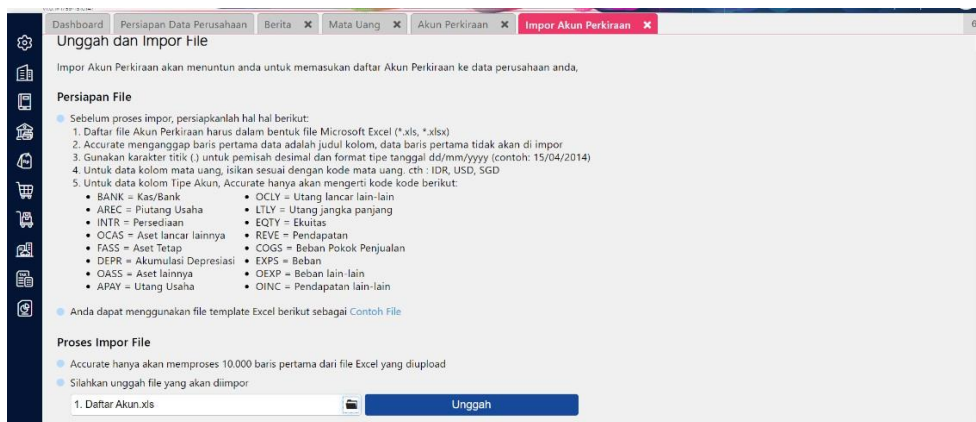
Dashboard | Persiapan Data Perusahaan | Berita ✖ | Mata Uang ✖ | Akun Perkiraan ✖ | Impor Akun Perkiraan ✖

Unggah dan Impor File

Impor Akun Perkiraan akan menuntun anda untuk memasukan daftar Akun Perkiraan ke data perusahaan anda,

Persiapan File

Sebelum proses impor, persiapkanlah hal hal berikut:
1. Daftar file Akun Perkiraan harus dalam bentuk file Microsoft Excel (*.xls, *.xlsx)
2. Accurate menganggap baris pertama data adalah judul kolom, data baris pertama tidak akan di impor
3. Gunakan karakter titik (.) untuk pemisah desimal dan format tipe tanggal dd/mm/yyyy (contoh: 15/04/2014)
4. Untuk data kolom mata uang, isikan sesuai dengan kode mata uang. cth : IDR, USD, SGD
5. Untuk data kolom Tipe Akun, Accurate hanya akan mengerti kode kode berikut:
• BANK = Kas/Bank
• AREC = Piutang Usaha
• INTR = Persediaan
• OCAS = Aset lancar lainnya
• FASS = Aset Tetap
• DEPR = Akumulasi Depresiasi
• OASS = Aset lainnya
• APAY = Utang Usaha
• OCLY = Utang lancar lain-lain
• LTLY = Utang jangka panjang
• EQTY = Ekuitas
• REVE = Pendapatan
• COGS = Beban Pokok Penjualan
• EXPS = Beban
• OEXP = Beban lain-lain
• OINC = Pendapatan lain-lain

Anda dapat menggunakan file template Excel berikut sebagai Contoh File

Proses Impor File

Accurate hanya akan memproses 10.000 baris pertama dari file Excel yang diupload
Silahkan unggah file yang akan diimpor

1. Daftar Akun.xls

Unggah